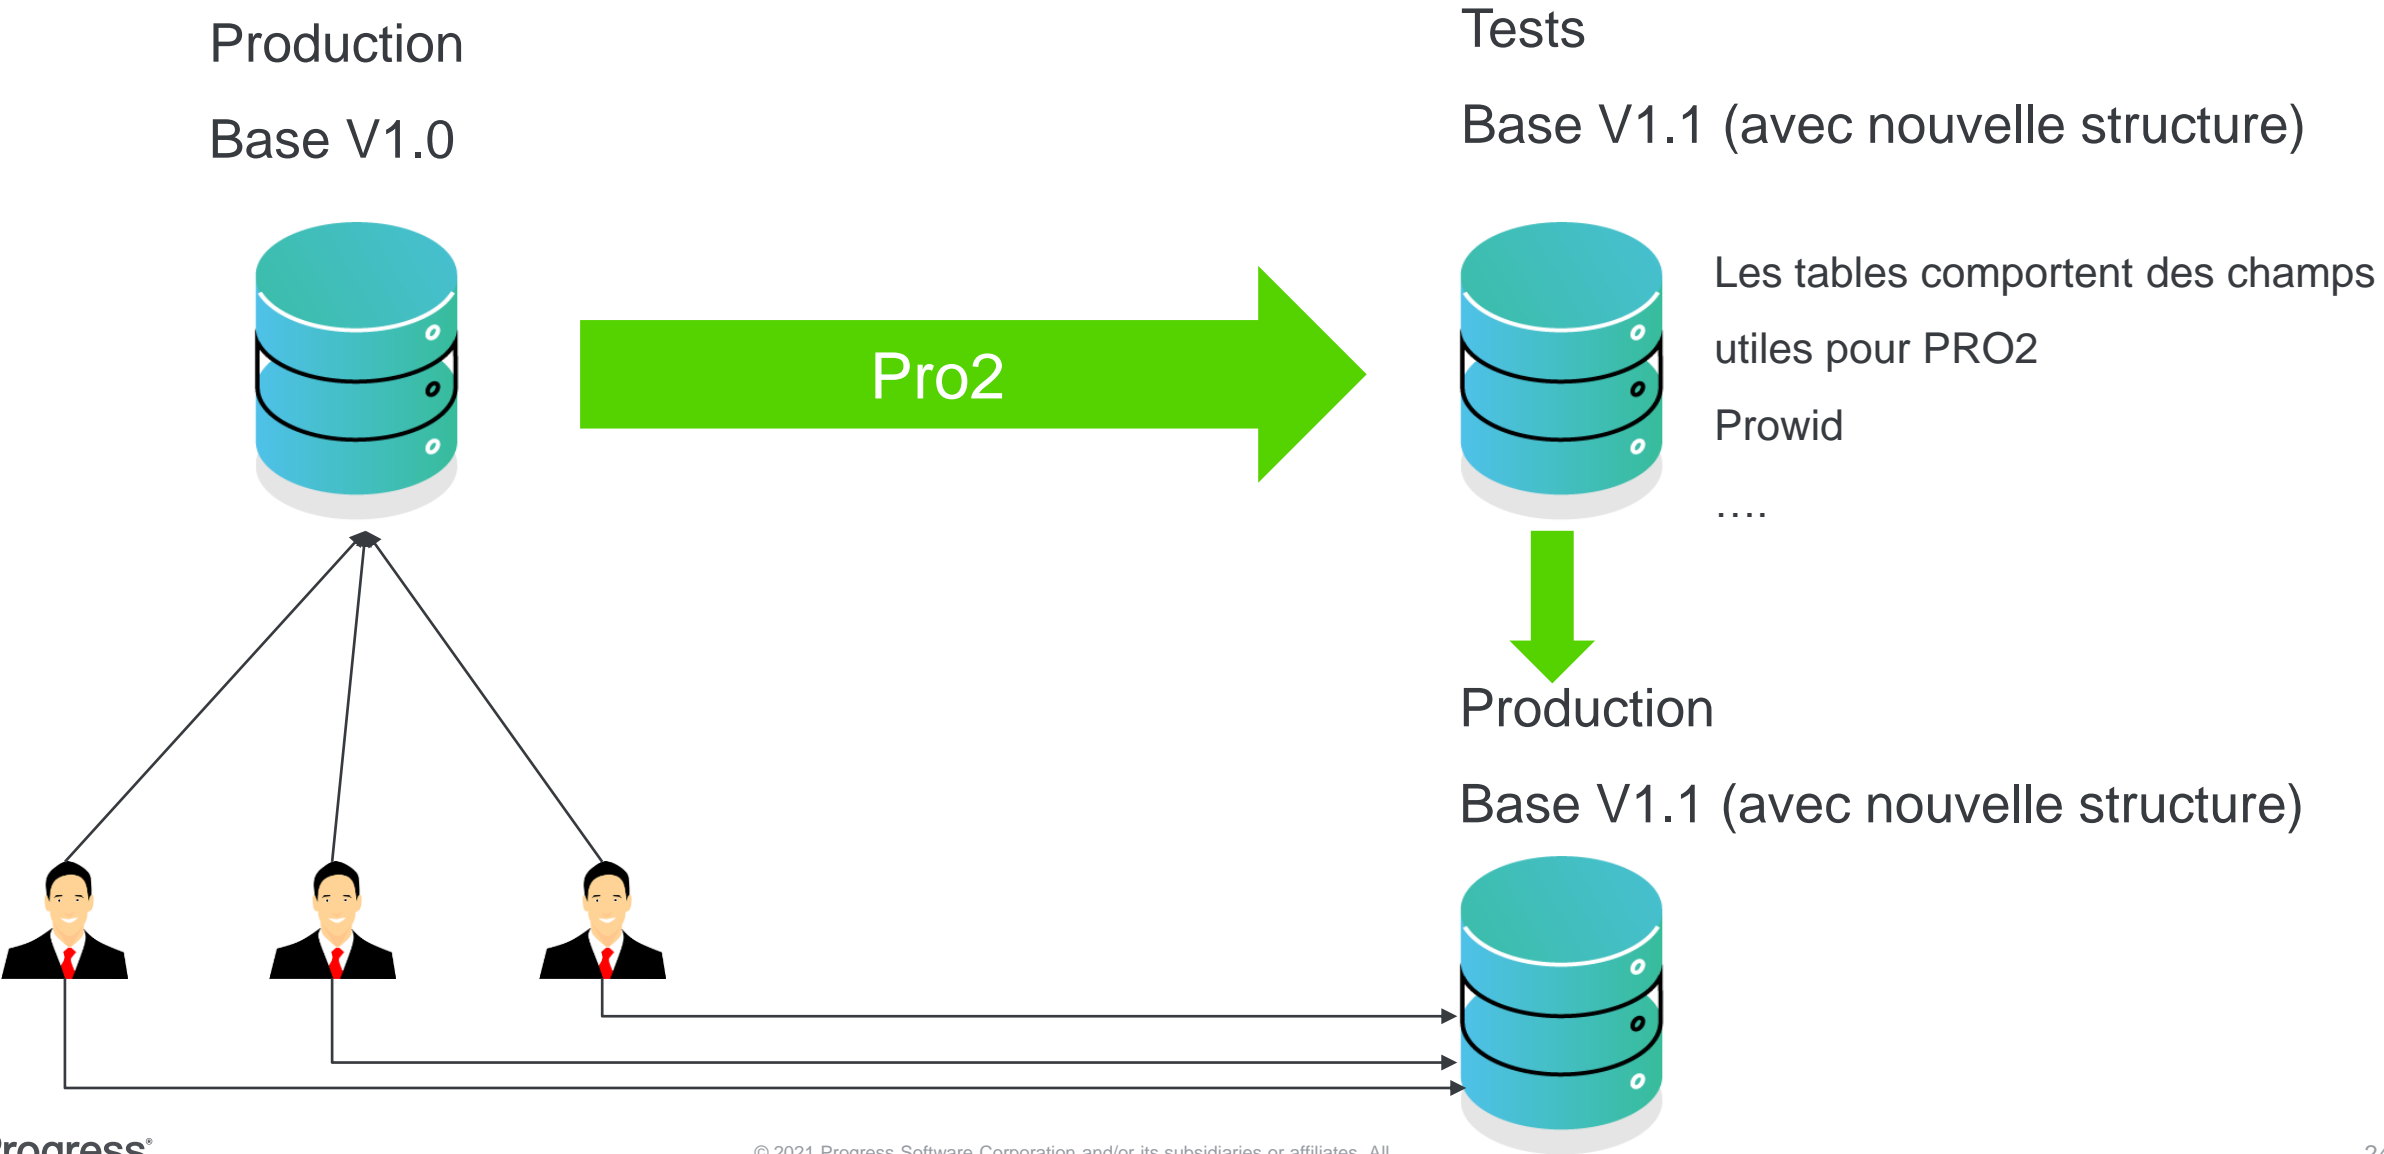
Production

Base V1.0

Tests

Base V1.1 (avec nouvelle structure)

Pro2

Les tables comportent des champs utiles pour PRO2

Prowid

….

Production

Base V1.1 (avec nouvelle structure)

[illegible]rogress®

© 2021 Progress Software Corporation and/or its subsidiaries or affiliates. All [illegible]

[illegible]